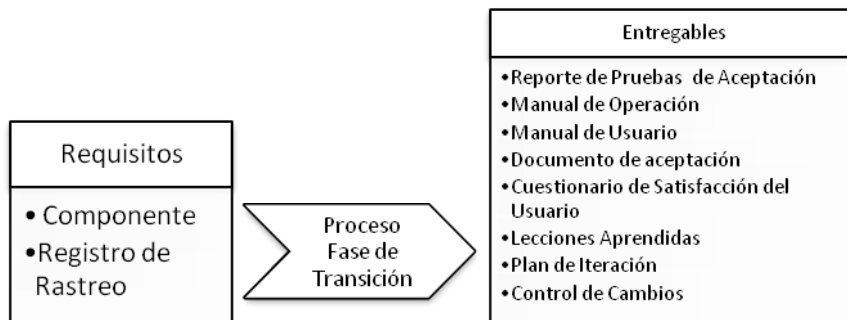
Requisitos

• Componente
•Registro de Rastreo

Proceso Fase de Transición

Entregables

•Reporte de Pruebas de Aceptación
•Manual de Operación
•Manual de Usuario
•Documento de aceptación
•Cuestionario de Satisfacción del Usuario
•Lecciones Aprendidas
•Plan de Iteración
•Control de Cambios